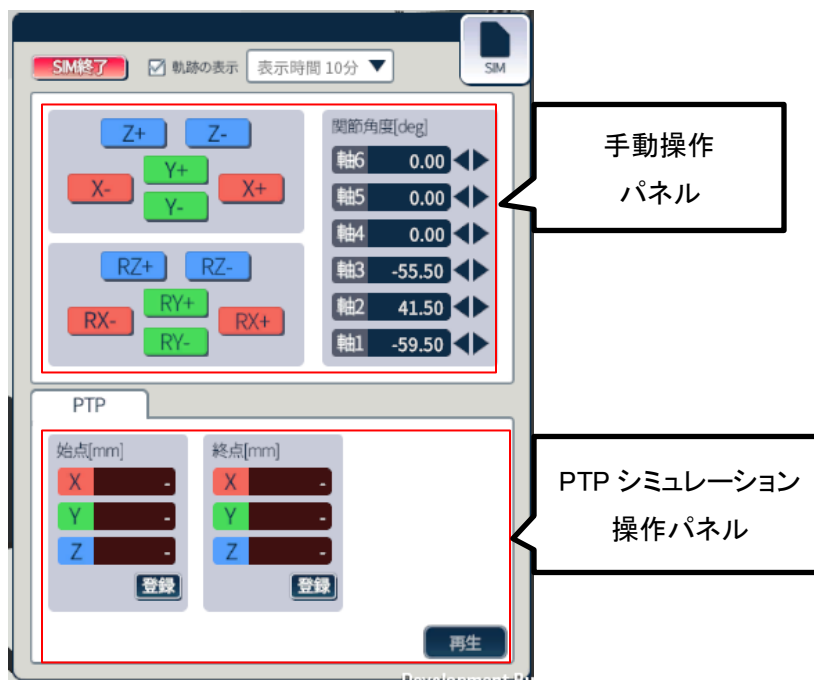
SIM

SIM終了

☑ 軌跡の表示

表示時間 10分 ▼

Z+ Z-

Y+

X- X+

Y-

RZ+ RZ-

RY+

RX- RX+

RY-

関節角度[deg]

| | |
|---|---|
| 軸6 | 0.00 |
| 軸5 | 0.00 |
| 軸4 | 0.00 |
| 軸3 | -55.50 |
| 軸2 | 41.50 |
| 軸1 | -59.50 |

手動操作パネル

PTP

始点[mm]

| | |
|---|---|
| X | - |
| Y | - |
| Z | - |

登録

終点[mm]

| | |
|---|---|
| X | - |
| Y | - |
| Z | - |

登録

再生

PTP シミュレーション操作パネル

Development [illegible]